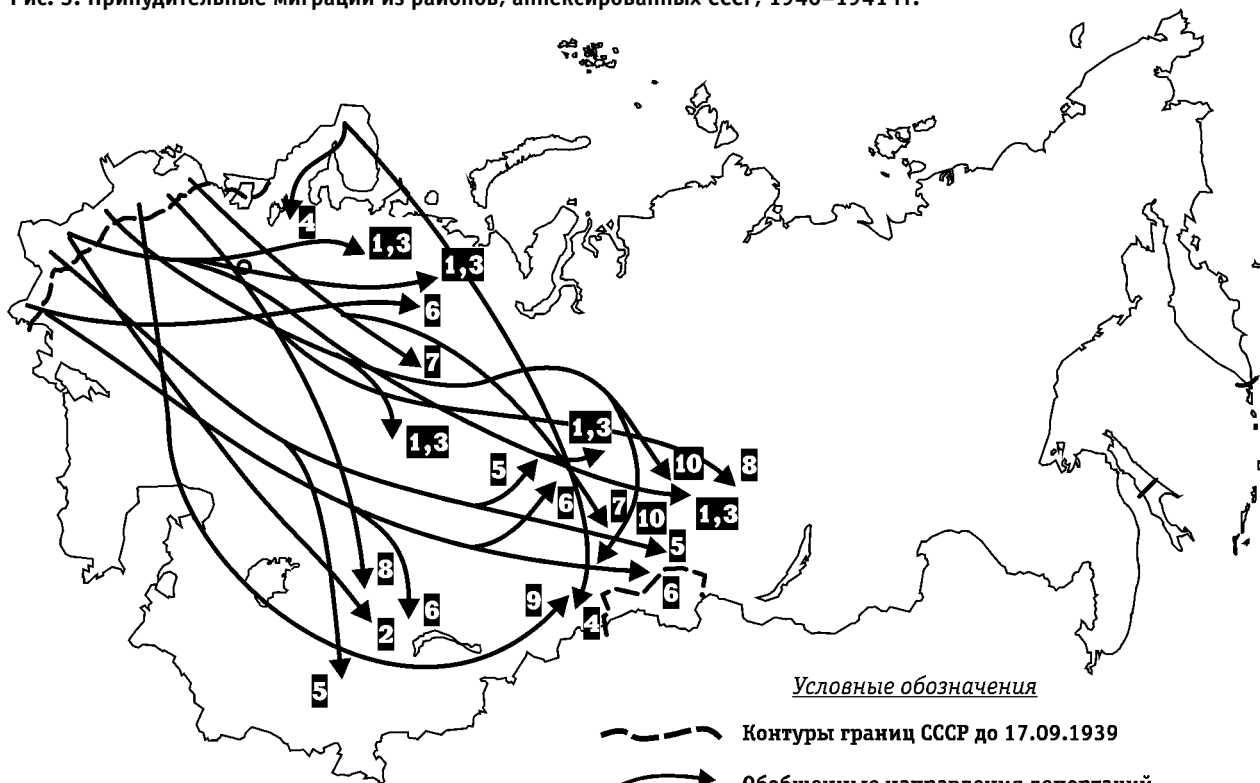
Рис. 3. Принудительные миграции из районов, аннексированных СССР, 1940–1941 гг.

4
1,3
1,3
6
7
1,3
1,3
10
8
5
6
7
10
1,3
5
8
6
9
6
2
4
5

Условные обозначения
Контуры границ СССР до 17.09.1939
Обобщенные направления депортаций